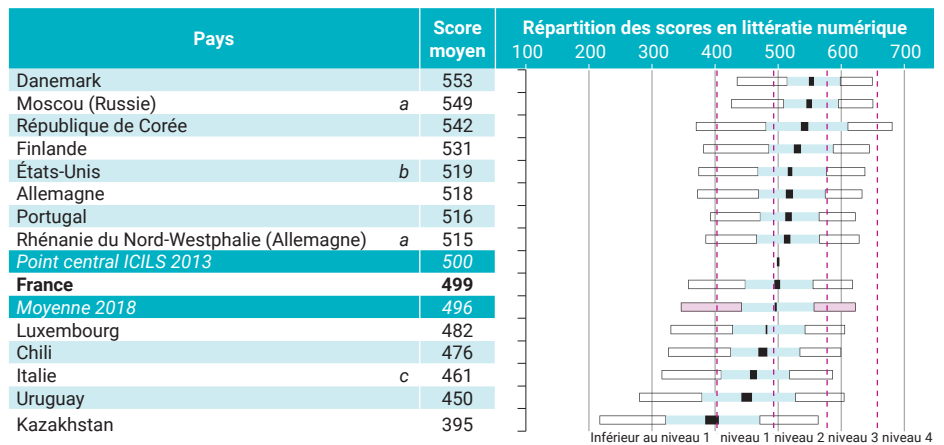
| Pays | | Score moyen |
|---|---|---|
| Danemark | | 553 |
| Moscou (Russie) | a | 549 |
| République de Corée | | 542 |
| Finlande | | 531 |
| États-Unis | b | 519 |
| Allemagne | | 518 |
| Portugal | | 516 |
| Rhénanie du Nord-Westphalie (Allemagne) | a | 515 |
| Point central ICILS 2013 | | 500 |
| France | | 499 |
| Moyenne 2018 | | 496 |
| Luxembourg | | 482 |
| Chili | | 476 |
| Italie | c | 461 |
| Uruguay | | 450 |
| Kazakhstan | | 395 |

Répartition des scores en littératie numérique
100 200 300 400 500 600 700

Inférieur au niveau 1 niveau 1 niveau 2 niveau 3 niveau 4